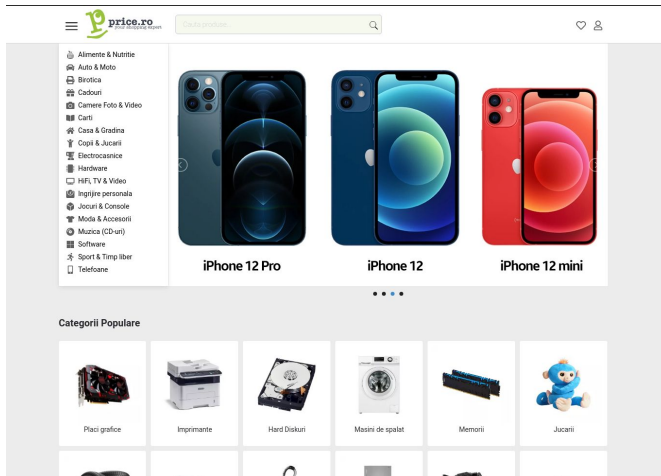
price.ro
your shopping expert

Cauta produse...

Alimente & Nutritie
Auto & Moto
Birotica
Cadouri
Camere Foto & Video
Carti
Casa & Gradina
Copii & Jucarii
Electrocasnice
Hardware
HiFi, TV & Video
Ingrijire personala
Jocuri & Console
Moda & Accesorii
Muzica (CD-uri)
Software
Sport & Timp liber
Telefoane

iPhone 12 Pro
iPhone 12
iPhone 12 mini

Categorii Populare

Placi grafice
Imprimante
Hard Diskuri
Masini de spalat
Memorii
Jucarii